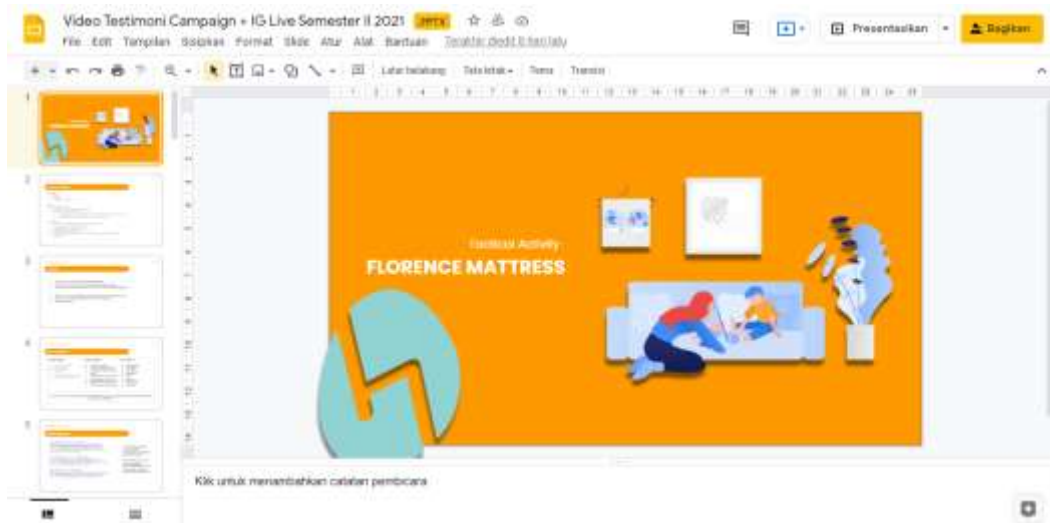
Video Testimoni Campaign + IG Live Semester II 2021 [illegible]

File Edit Tampilan Sisipkan Format Slide Atur Alat Bantuan Terakhir diedit 8 hari lalu

Presentasikan Bagikan

Latar belakang Tata letak Tema Transisi

Tactical Activity

FLORENCE MATTRESS

Klik untuk menambahkan catatan pembicara